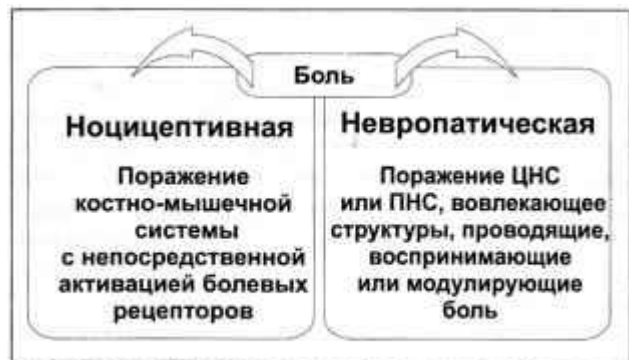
Боль

Ноцицептивная

Поражение костно-мышечной системы с непосредственной активацией болевых рецепторов

Невропатическая

Поражение ЦНС или ПНС, вовлекающее структуры, проводящие, воспринимающие или модулирующие боль